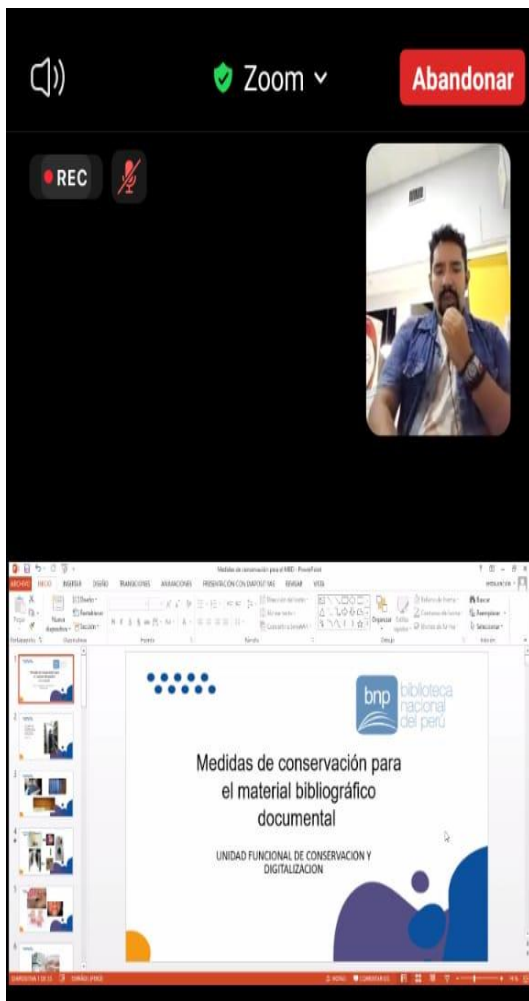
Zoom

Abandonar

REC

Medidas de conservación para el MBD - PowerPoint

ARCHIVO INICIO INSERTAR DISEÑO TRANSICIONES ANIMACIONES PRESENTACIÓN CON DIAPOSITIVAS REVISAR VISTA

bnp biblioteca nacional del perú

Medidas de conservación para el material bibliográfico documental

UNIDAD FUNCIONAL DE CONSERVACION Y DIGITALIZACION